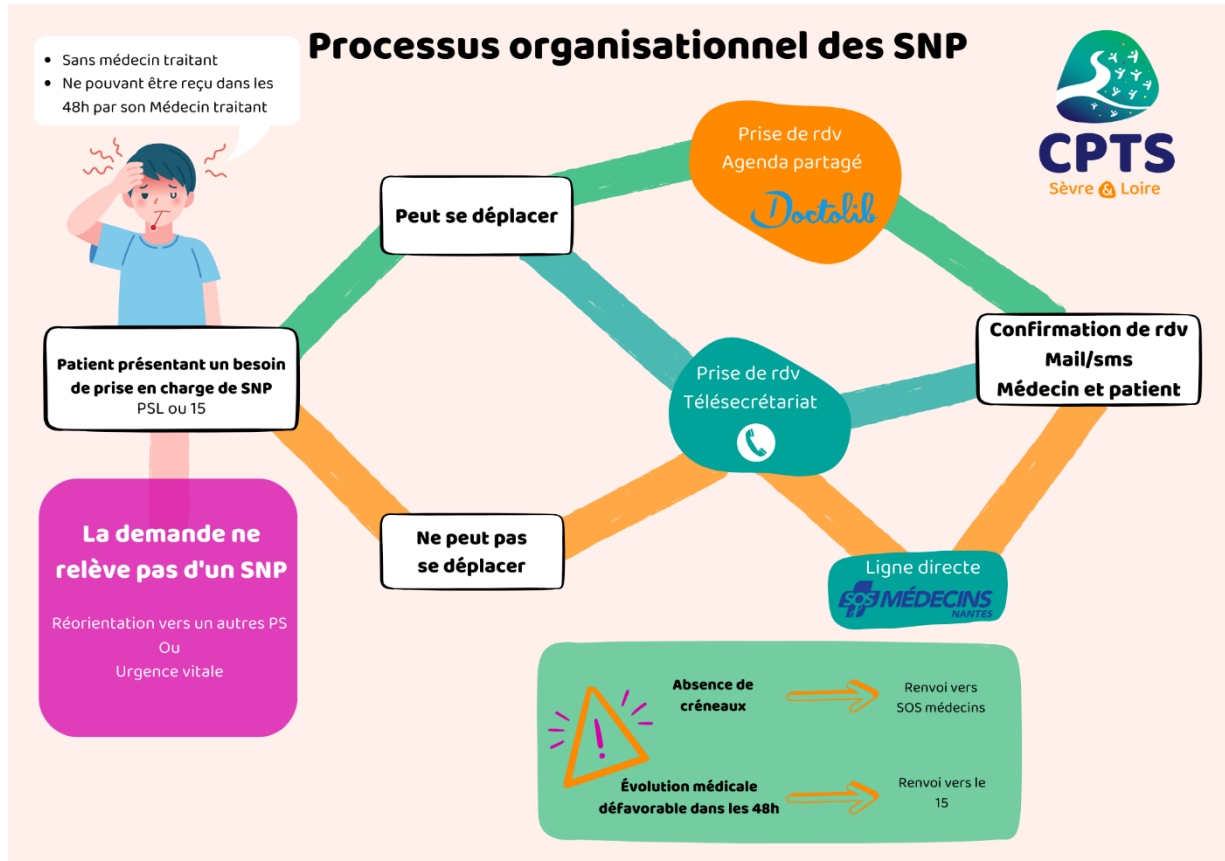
Processus organisationnel des SNP

- Sans médecin traitant
- Ne pouvant être reçu dans les 48h par son Médecin traitant

CPTS
Sèvre & Loire

Patient présentant un besoin de prise en charge de SNP
PSL ou 15

Peut se déplacer

Prise de rdv
Agenda partagé
Doctolib

Confirmation de rdv
Mail/sms
Médecin et patient

Prise de rdv
Télésecrétariat

Ne peut pas se déplacer

Ligne directe
SOS MÉDECINS NANTES

La demande ne relève pas d'un SNP

Réorientation vers un autres PS
Ou
Urgence vitale

Absence de créneaux
Renvoi vers SOS médecins

Évolution médicale défavorable dans les 48h
Renvoi vers le 15